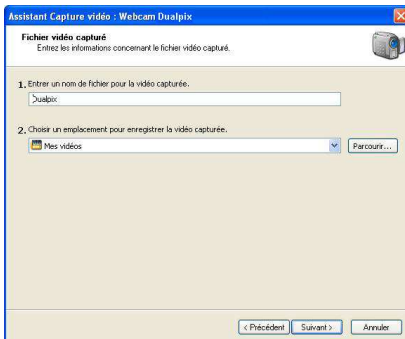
Assistant Capture vidéo : Webcam Dualpix

Fichier vidéo capturé
Entrez les informations concernant le fichier vidéo capturé.

1. Entrer un nom de fichier pour la vidéo capturée.

Dualpix

2. Choisir un emplacement pour enregistrer la vidéo capturée.

Mes vidéos

Parcourir...

< Précédent

Suivant >

Annuler